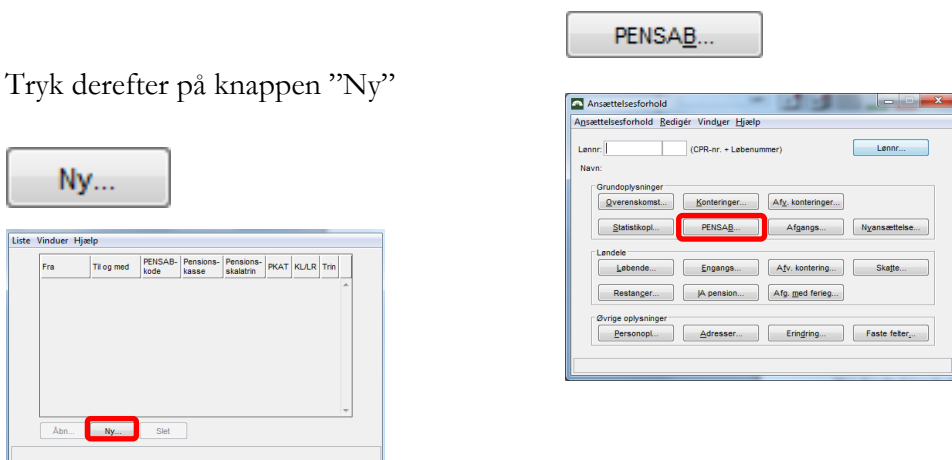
PENSAB...

Tryk derefter på knappen "Ny"

Ny...

Liste Vinduer Hjælp

| Fra | Til og med | PENSAB-kode | Pensions-kasse | Pensions-skalatrin | PKAT | KL/LR | Trin |
|---|---|---|---|---|---|---|---|

Åbn... Ny... Slet

Ansættelsesforhold

Ansættelsesforhold Redigér Vinduer Hjælp

Lønnr: (CPR-nr. + Løbenummer) Lønnr...

Navn:

Grundoplysninger

Overenskomst... Konteringer... Afv. konteringer...

Statistikopl... PENSAB... Afgangs... Nyansættelse...

Løndele

Løbende... Engangs... Afv. kontering... Skatte...

Restancer... IA pension... Afg. med ferieg...

Øvrige oplysninger

Personopl... Adresser... Erindring... Faste felter...